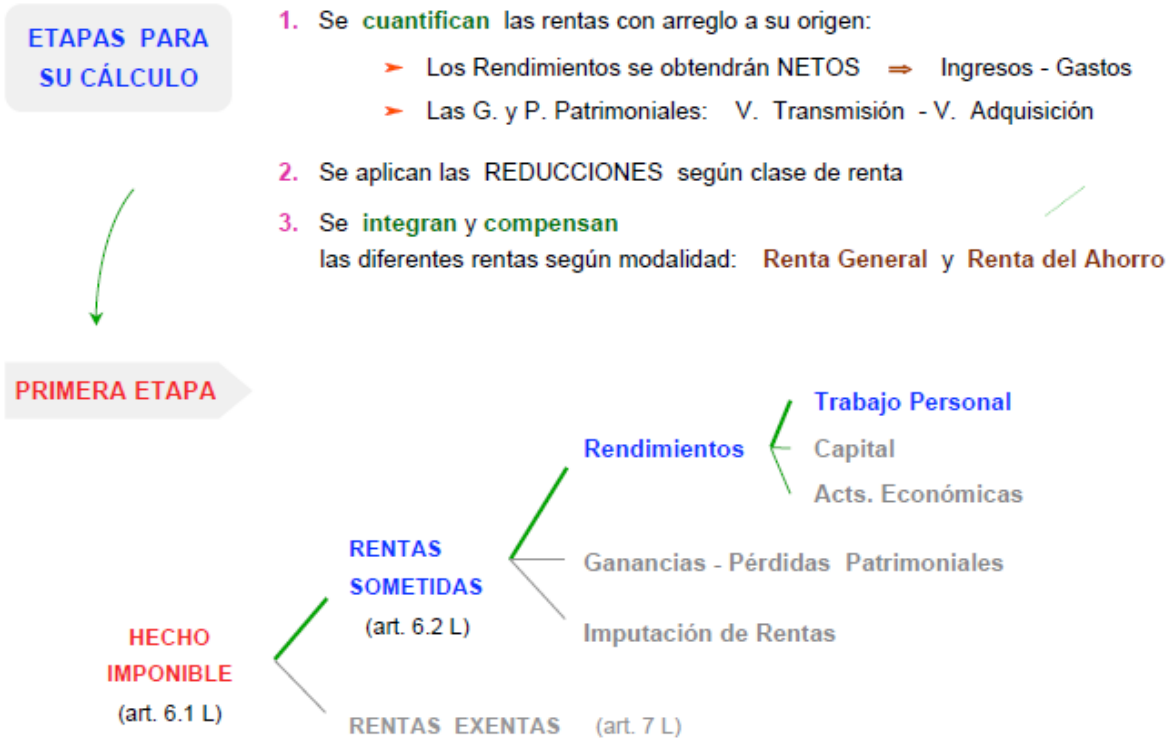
ETAPAS PARA SU CÁLCULO

1. Se cuantifican las rentas con arreglo a su origen:

➢ Los Rendimientos se obtendrán NETOS ⇒ Ingresos - Gastos

➢ Las G. y P. Patrimoniales: V. Transmisión - V. Adquisición

2. Se aplican las REDUCCIONES según clase de renta

3. Se integran y compensan las diferentes rentas según modalidad: Renta General y Renta del Ahorro

PRIMERA ETAPA

HECHO IMPONIBLE (art. 6.1 L)

RENTAS SOMETIDAS (art. 6.2 L)

Rendimientos

Trabajo Personal

Capital

Acts. Económicas

Ganancias - Pérdidas Patrimoniales

Imputación de Rentas

RENTAS EXENTAS (art. 7 L)